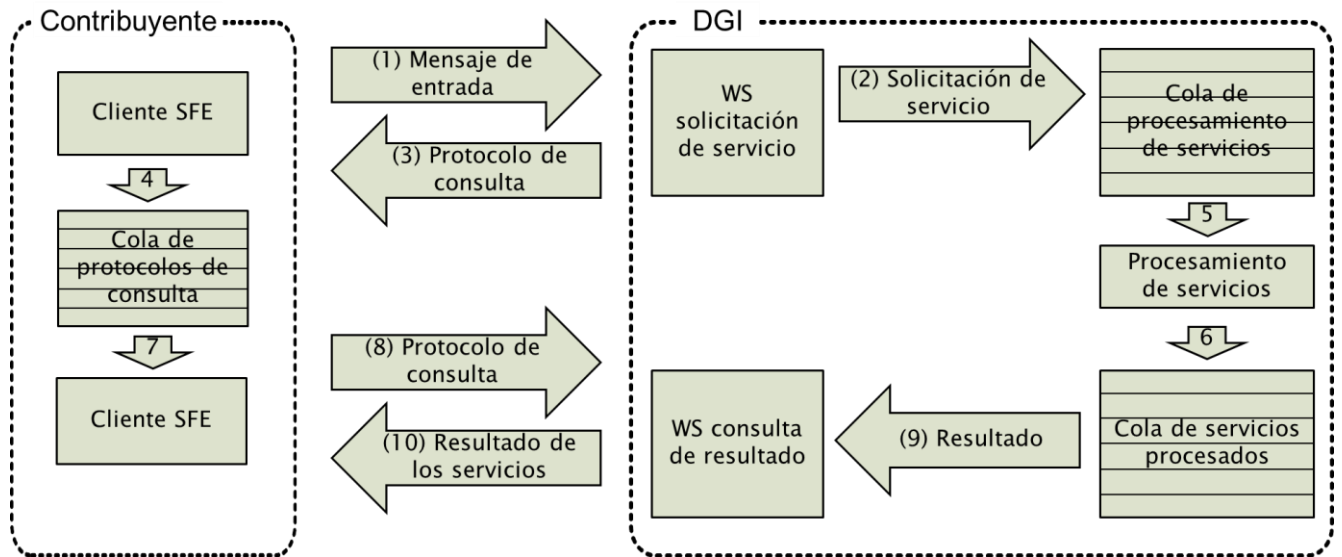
Contribuyente

Cliente SFE

4

Cola de protocolos de consulta

7

Cliente SFE

(1) Mensaje de entrada

(3) Protocolo de consulta

(8) Protocolo de consulta

(10) Resultado de los servicios

DGI

WS solicitación de servicio

(2) Solicitación de servicio

Cola de procesamiento de servicios

5

Procesamiento de servicios

6

Cola de servicios procesados

(9) Resultado

WS consulta de resultado